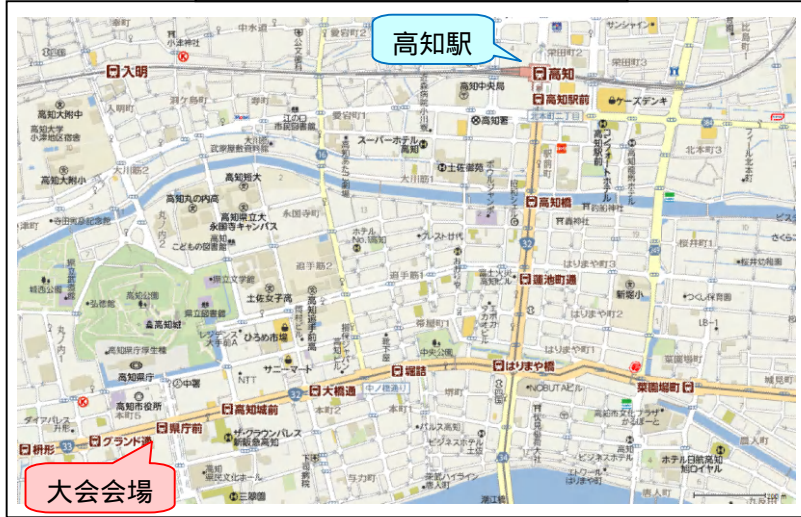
高知駅

大会会場

入明
高知
高知駅前
高知中央高
高知署
ケーズデンキ
北本町二丁目
北本町3
サンシャイン
栄田町2
栄田町3
中水道
愛宕町2
愛宕町1
入明町
高知大附中
高知大学
小津校舎
高知大附小
大川筋2
大川筋1
江ノ口
スーパーホテル高知
土佐女子中
高知大
高知丸の内高
高知県立大
永国寺キャンパス
こどもの図書館
高知城
高知公園
追手筋2
追手筋1
土佐女子高
高知県立文学館
高知県民文化ホール
ひろめ市場
高知橋
蓮池町通
はりまや町1
はりまや町2
はりまや町3
新堀小
つくし作業所
桜井町1
桜井町2
高知県庁
高知市役所
高知城前
大橋通
堀詰
はりまや橋
菜園場町
県庁前
グランド通
枡形
中の橋通
中央公園
帯屋町1
帯屋町2
本町5
本町4
本町3
本町2
本町1
NTT
サニーマート
ザ・クラウンパレス新阪急高知
三翠園
パレス高知
ホテル日航高知旭ロイヤル
NOBUTAビル
与力町
鷹匠町
城見町
九反田
北本町4
桜井町
LB-1
梅ノ辻
丸ノ内1
丸ノ内2
上町
弘化台
潮江橋
32
33
384